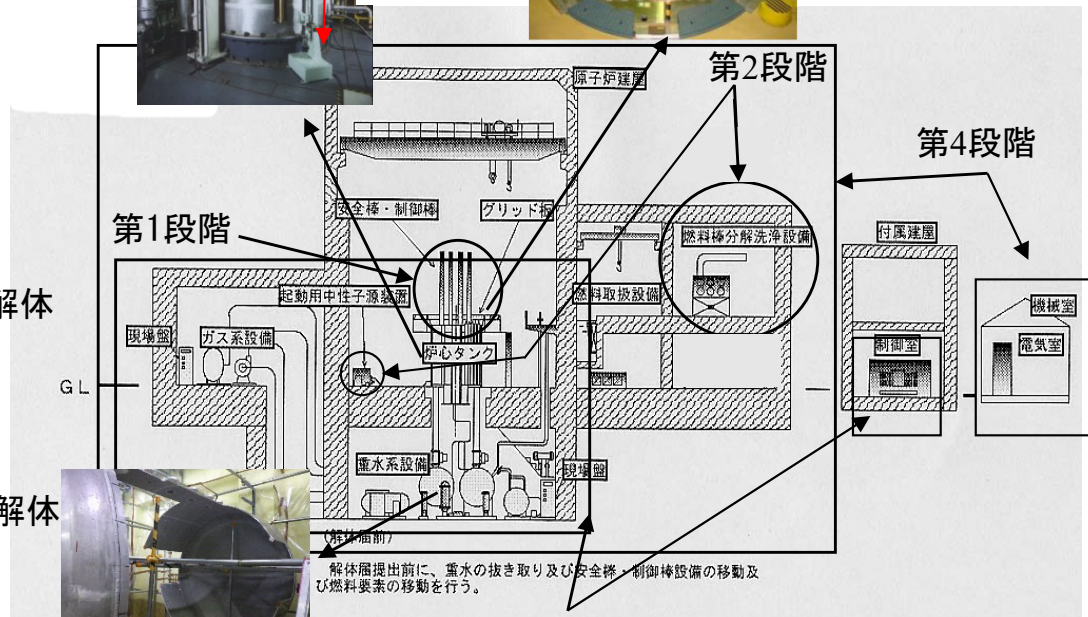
第2段階

原子炉建屋

第4段階

安全棒・制御棒

グリッド板

第1段階

燃料棒分解洗浄設備

付属建屋

解体

起動用中性子源装置

燃料取扱設備

機械室

現場盤

ガス系設備

炉心タンク

制御室

電気室

GL

重水系設備

現場盤

解体

(解体届前)

解体届提出前に、重水の抜き取り及び安全棒・制御棒設備の移動及び燃料要素の移動を行う。